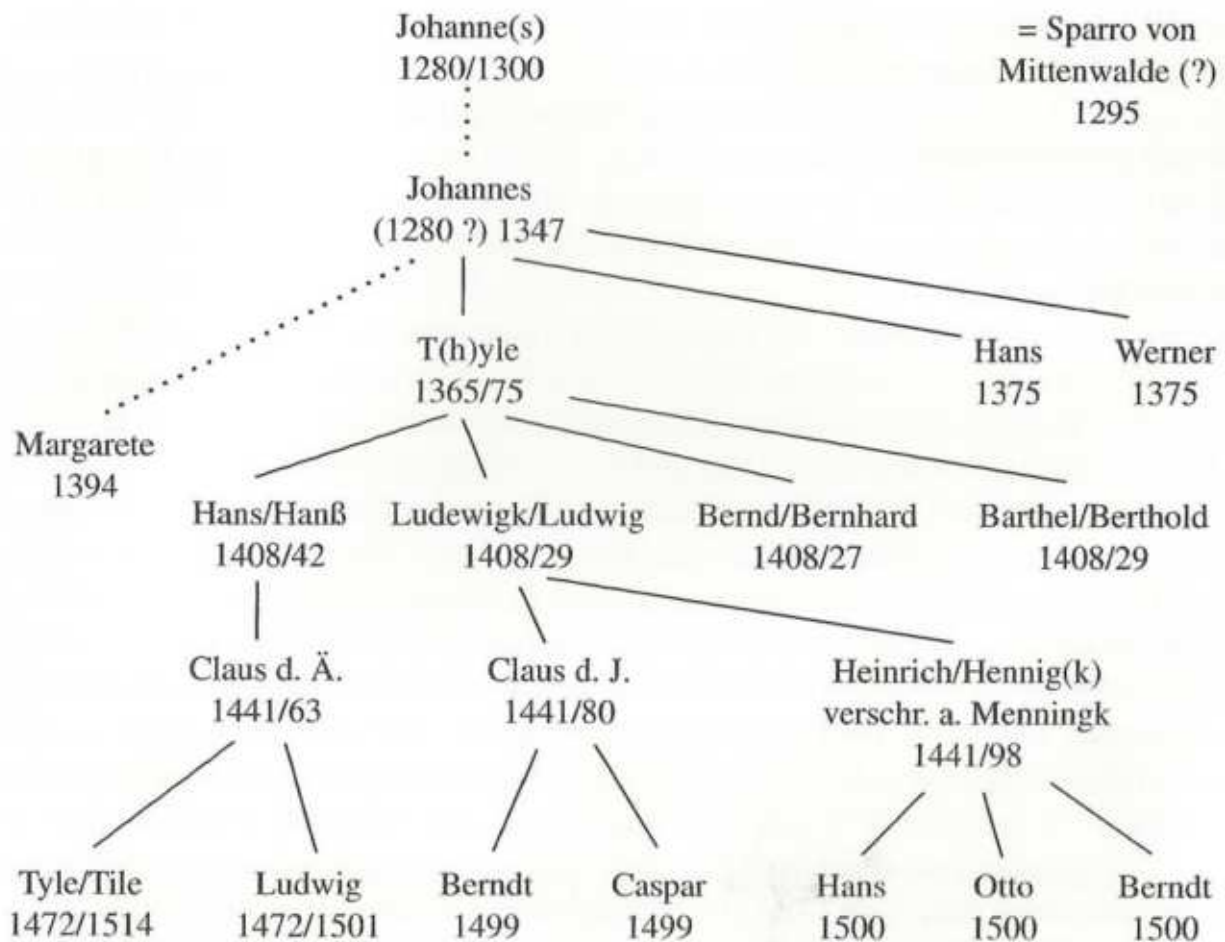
Johanne(s)
1280/1300

= Sparro von Mittenwalde (?)
1295

Johannes
(1280 ?) 1347

T(h)yle
1365/75

Hans
1375

Werner
1375

Margarete
1394

Hans/Hanß
1408/42

Ludewigk/Ludwig
1408/29

Bernd/Bernhard
1408/27

Barthel/Berthold
1408/29

Claus d. Ä.
1441/63

Claus d. J.
1441/80

Heinrich/Hennig(k)
verschr. a. Menningk
1441/98

Tyle/Tile
1472/1514

Ludwig
1472/1501

Berndt
1499

Caspar
1499

Hans
1500

Otto
1500

Berndt
1500